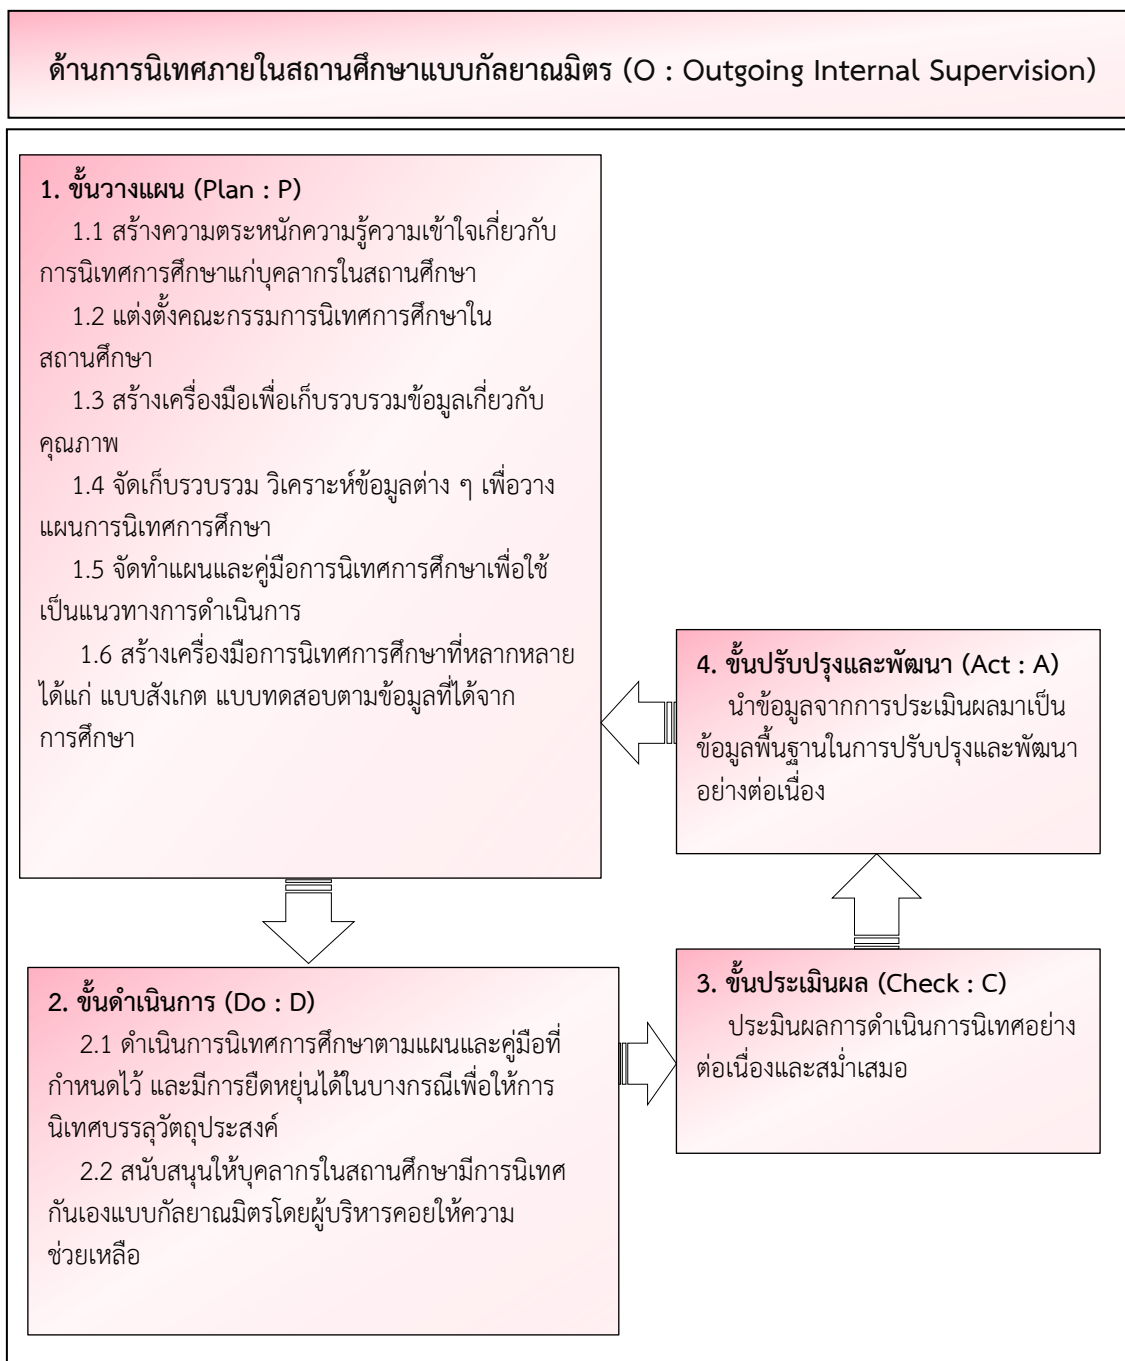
ด้านการนิเทศภายในสถานศึกษาแบบกัลยาณมิตร (O : Outgoing Internal Supervision)

1. ขั้นวางแผน (Plan : P)

1.1 สร้างความตระหนักความรู้ความเข้าใจเกี่ยวกับการนิเทศการศึกษาแก่บุคลากรในสถานศึกษา

1.2 แต่งตั้งคณะกรรมการนิเทศการศึกษาในสถานศึกษา

1.3 สร้างเครื่องมือเพื่อเก็บรวบรวมข้อมูลเกี่ยวกับคุณภาพ

1.4 จัดเก็บรวบรวม วิเคราะห์ข้อมูลต่าง ๆ เพื่อวางแผนการนิเทศการศึกษา

1.5 จัดทำแผนและคู่มือการนิเทศการศึกษาเพื่อใช้เป็นแนวทางการดำเนินการ

1.6 สร้างเครื่องมือการนิเทศการศึกษาที่หลากหลาย ได้แก่ แบบสังเกต แบบทดสอบตามข้อมูลที่ได้จากการศึกษา

4. ขั้นปรับปรุงและพัฒนา (Act : A)

นำข้อมูลจากการประเมินผลมาเป็นข้อมูลพื้นฐานในการปรับปรุงและพัฒนาอย่างต่อเนื่อง

2. ขั้นดำเนินการ (Do : D)

2.1 ดำเนินการนิเทศการศึกษาตามแผนและคู่มือที่กำหนดไว้ และมีการยืดหยุ่นได้ในบางกรณีเพื่อให้การนิเทศบรรลุวัตถุประสงค์

2.2 สนับสนุนให้บุคลากรในสถานศึกษามีการนิเทศกันเองแบบกัลยาณมิตรโดยผู้บริหารคอยให้ความช่วยเหลือ

3. ขั้นประเมินผล (Check : C)

ประมินผลการดำเนินการนิเทศอย่างต่อเนื่องและสม่ำเสมอ